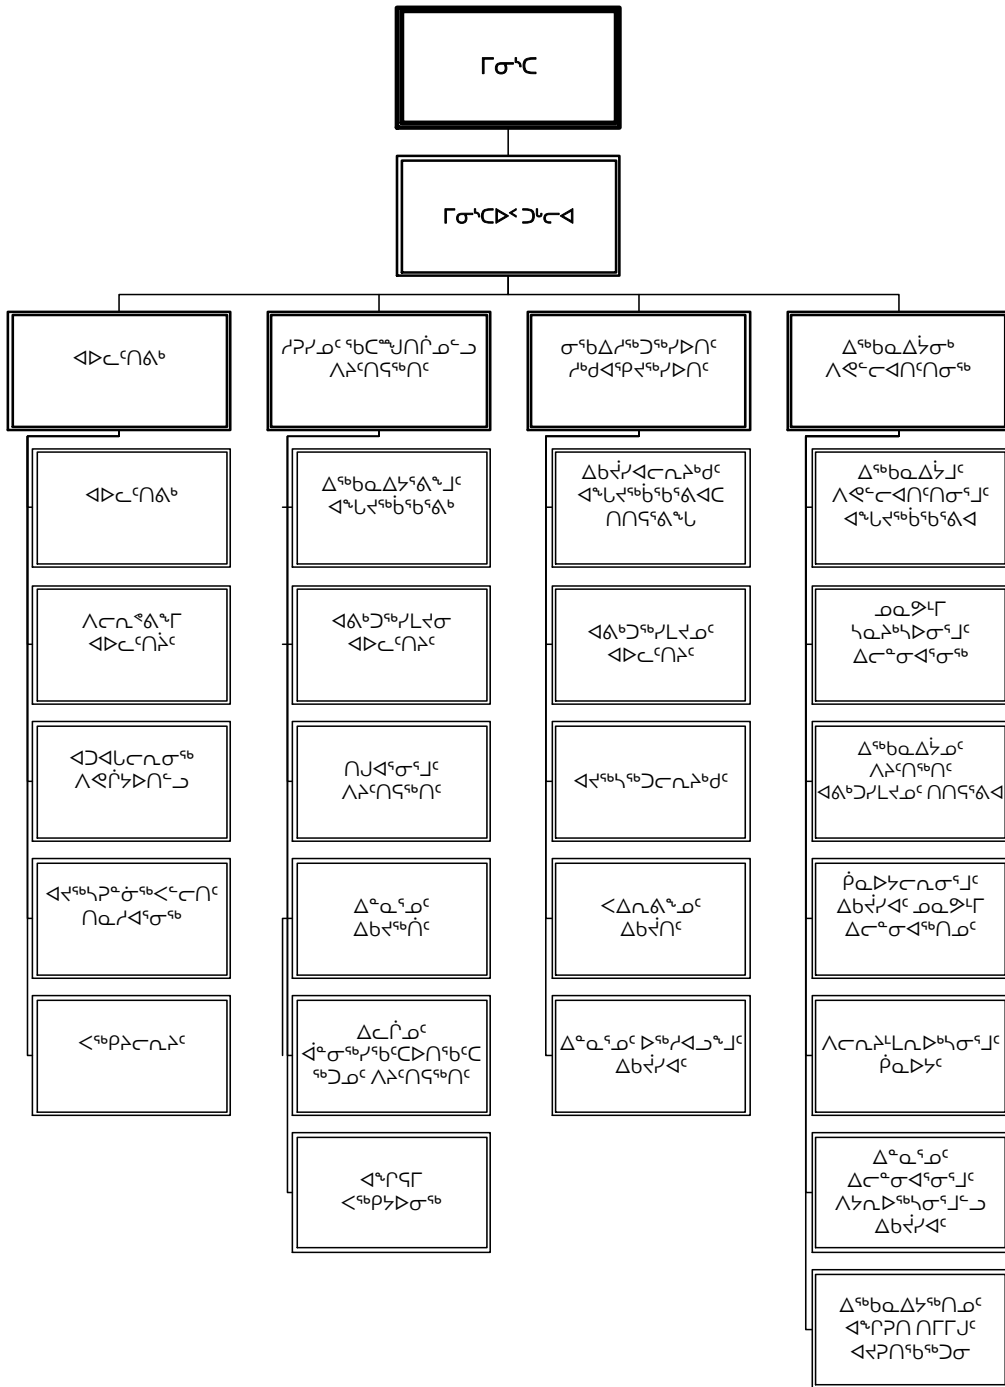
ᒥᓂᔅᑕ

ᒥᓂᔅᑕᐅᑉ ᑐᒡᓕᐊ

ᐊᐅᓚᑦᑎᕙᒃ

ᐊᐅᓚᑦᑎᕙᒃ

ᐱᓕᕆᕝᕙᕐᒥ ᐊᐅᓚᑦᑎᔩᑦ

ᐊᑐᐊᒐᓕᕆᓂᖅ ᐱᕚᓯᐅᑎᓪᓗ

ᐊᔪᖅᓴᐅᓐᓂᖅᐸᓪᓕᑎᑦ ᑎᓇᓱᐊᕐᓂᖅ

ᐸᖅᑭᔩᓕᕆᔩᑦ

ᓱᕈᓯᓄᑦ ᕿᑐᙳᑎᒋᓄᓪᓗ ᐱᔨᑎᕋᖅᑎᑦ

ᐃᖅᑲᓇᐃᔭᕝᕙᖕᒧᑦ ᐊᖓᔪᖅᑳᖅᑲᕝᕙᒃ

ᐊᕙᒃᑐᖅᓯᒪᔪᓂ ᐊᐅᓚᑦᑎᔩᑦ

ᑎᒍᐊᕐᓂᕐᒧᑦ ᐱᔨᑎᕋᖅᑎᑦ

ᐃᓐᓇᕐᓄᑦ ᐃᑲᔪᖅᑏᑦ

ᐃᓚᒋᓄᑦ ᐋᓐᓂᖅᓯᖃᑦᑕᐅᑎᖃᑦᑕ ᖃᑐᓄᑦ ᐱᔨᑎᕋᖅᑎᑦ

ᐊᖏᕋᒥ ᐸᖅᑭᔾᔭᐅᓂᖅ

ᓂᕈᐊᖃᐃᓯᖅᑐᖅᓯᐅᑎᑦ ᓯᒃᑯᐊᕿᔪᖅᓯᐅᑎᑦ

ᐃᑲᔫᓯᐊᓕᕆᔾᔪᑦ ᐊᖓᔪᖅᑳᖃᕐᕙᐊᑕ ᑎᑎᕋᕝᕙᖓ

ᐊᕙᒃᑐᖅᓯᒪᔪᓄᑦ ᐊᐅᓚᑦᑎᔩᑦ

ᐊᔪᖅᓴᖅᑐᓕᕆᔾᔪᑦ

ᐸᐃᕆᕙᕐᓄᑦ ᐃᑲᔫᑎᑦ

ᐃᓐᓇᕐᓄᑦ ᐅᖅᓱᐊᓗᕐᒧᑦ ᐃᑲᔫᓯᐊᑦ

ᐃᖅᑲᓇᐃᔾᔪᓂᖅ ᐱᕙᓪᓕᐊᑎᑦᑎᓂᖅ

ᐃᖅᑲᓇᐃᔫᒧᑦ ᐱᕙᓪᓕᐊᑎᑦᑎᓂᕐᒧᑦ ᐊᖓᔪᖅᑳᖃᕐᕙᐊ

ᓄᓇᕗᒻᒥ ᓴᓇᔨᖅᓴᐅᓂᕐᒧᑦ ᐃᓚᓐᓂᐊᕐᓂᖅ

ᐃᖅᑲᓇᐃᔮᓄᑦ ᐱᔨᑎᖅᑎᑦ ᐊᕙᒃᑐᓯᒪᔪᓄᑦ ᑎᑎᕋᕐᕙᐊ

ᕿᓇᐅᔭᓕᕆᓂᕐᒧᑦ ᐃᑲᔫᓯᐊᑦ ᓄᓇᕗᒻᒥ ᐃᓕᓐᓂᐊᖅᑎᓄᑦ

ᐱᓕᕆᔾᔪᒪᕆᐅᖅᓴᓂᕐᒧᑦ ᕿᓇᐅᔭᑦ

ᐃᓐᓇᕐᓄᑦ ᐃᓕᓐᓂᐊᕐᓂᕐᒧᑦ ᐱᔭᕆᐅᖅᓴᓂᕐᒧᓪᓗ ᐃᑲᔫᓯᐊᑦ

ᐃᖅᑲᓇᐃᔭᖅᑎᓄᑦ ᐊᖏᕈᑎ ᑎᒥᒥᒧᑦ ᐊᔪᕈᑎᖃᖅᑐᓂ